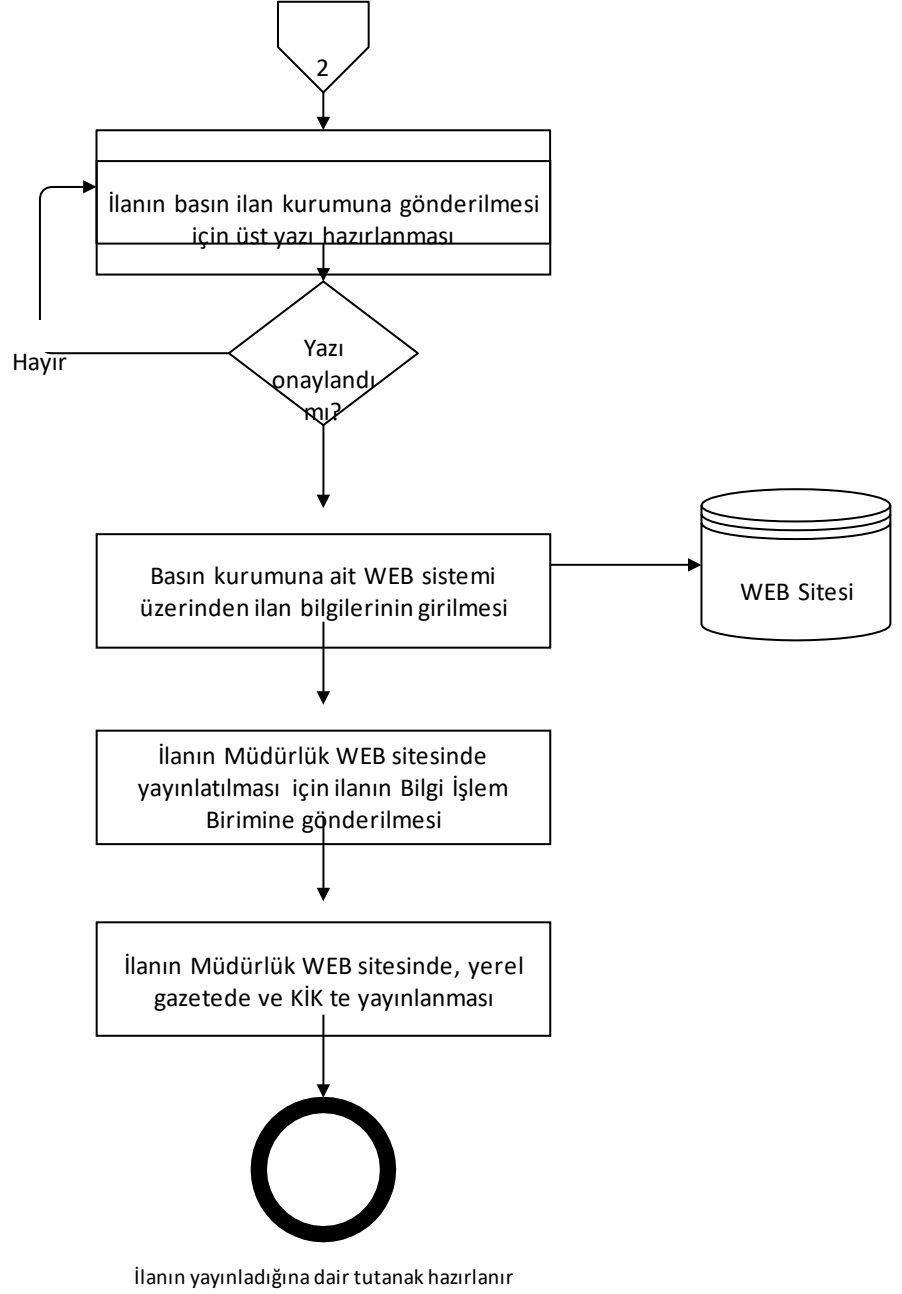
2

İlanın basın ilan kurumuna gönderilmesi için üst yazı hazırlanması

Hayır

Yazı onaylandı mı?

Basın kurumuna ait WEB sistemi üzerinden ilan bilgilerinin girilmesi

WEB Sitesi

İlanın Müdürlük WEB sitesinde yayınlatılması için ilanın Bilgi İşlem Birimine gönderilmesi

İlanın Müdürlük WEB sitesinde, yerel gazetede ve KİK te yayınlanması

İlanın yayınladığına dair tutanak hazırlanır